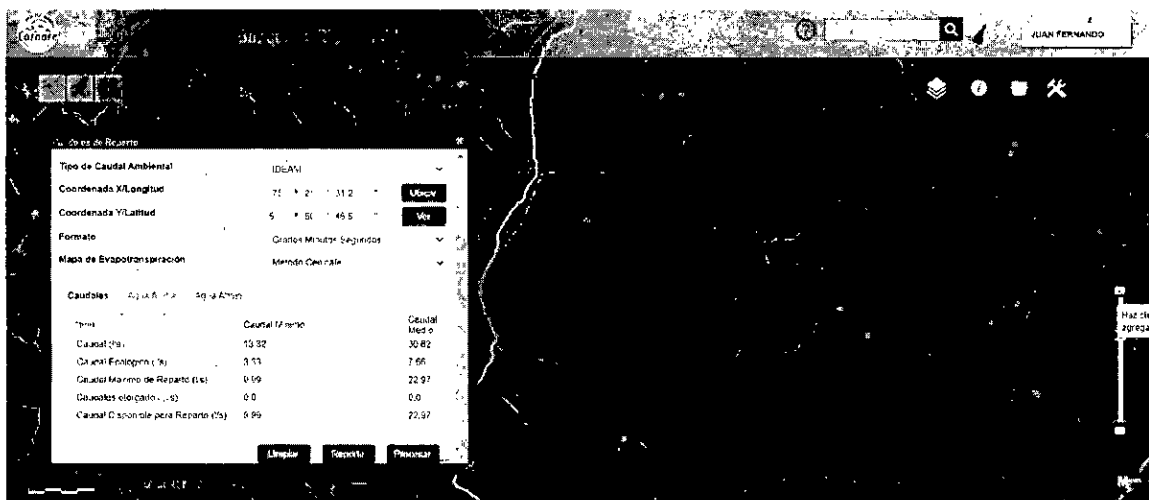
Cornare

JUAN FERNANDO

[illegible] de Reparto

Tipo de Caudal Ambiental IDEAM

Coordenada X/Longitud 75 ° 2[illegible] ' 31.2 " Ubicar

Coordenada Y/Latitud 5 ° 50 ' 46.5 " Ver

Formato Grados Minutos Segundos

Mapa de Evapotranspiración Metodo Cenicafe

Caudales Agua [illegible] Agua Arriba

| Item | Caudal Mínimo | Caudal Medio |
|---|---|---|
| Caudal (l/s) | 13.32 | 30.62 |
| Caudal Ecologico (l/s) | 3.33 | 7.66 |
| Caudal Maximo de Reparto (l/s) | 9.99 | 22.97 |
| Caudales otorgados (l/s) | 0.0 | 0.0 |
| Caudal Disponible para Reparto (l/s) | 9.99 | 22.97 |

Limpiar Reporte Procesar

Haz cl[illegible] agrega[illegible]